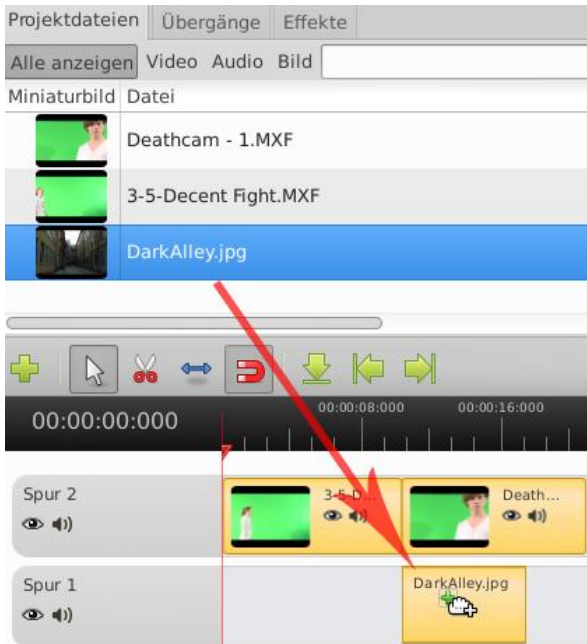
Projektdateien Übergänge Effekte

Alle anzeigen Video Audio Bild

| Miniaturbild | Datei |
|---|---|
| | Deathcam - 1.MXF |
| | 3-5-Decent Fight.MXF |
| | DarkAlley.jpg |

00:00:00:000 00:00:08:000 00:00:16:000

Spur 2 3-5-D... Death...

Spur 1 DarkAlley.jpg